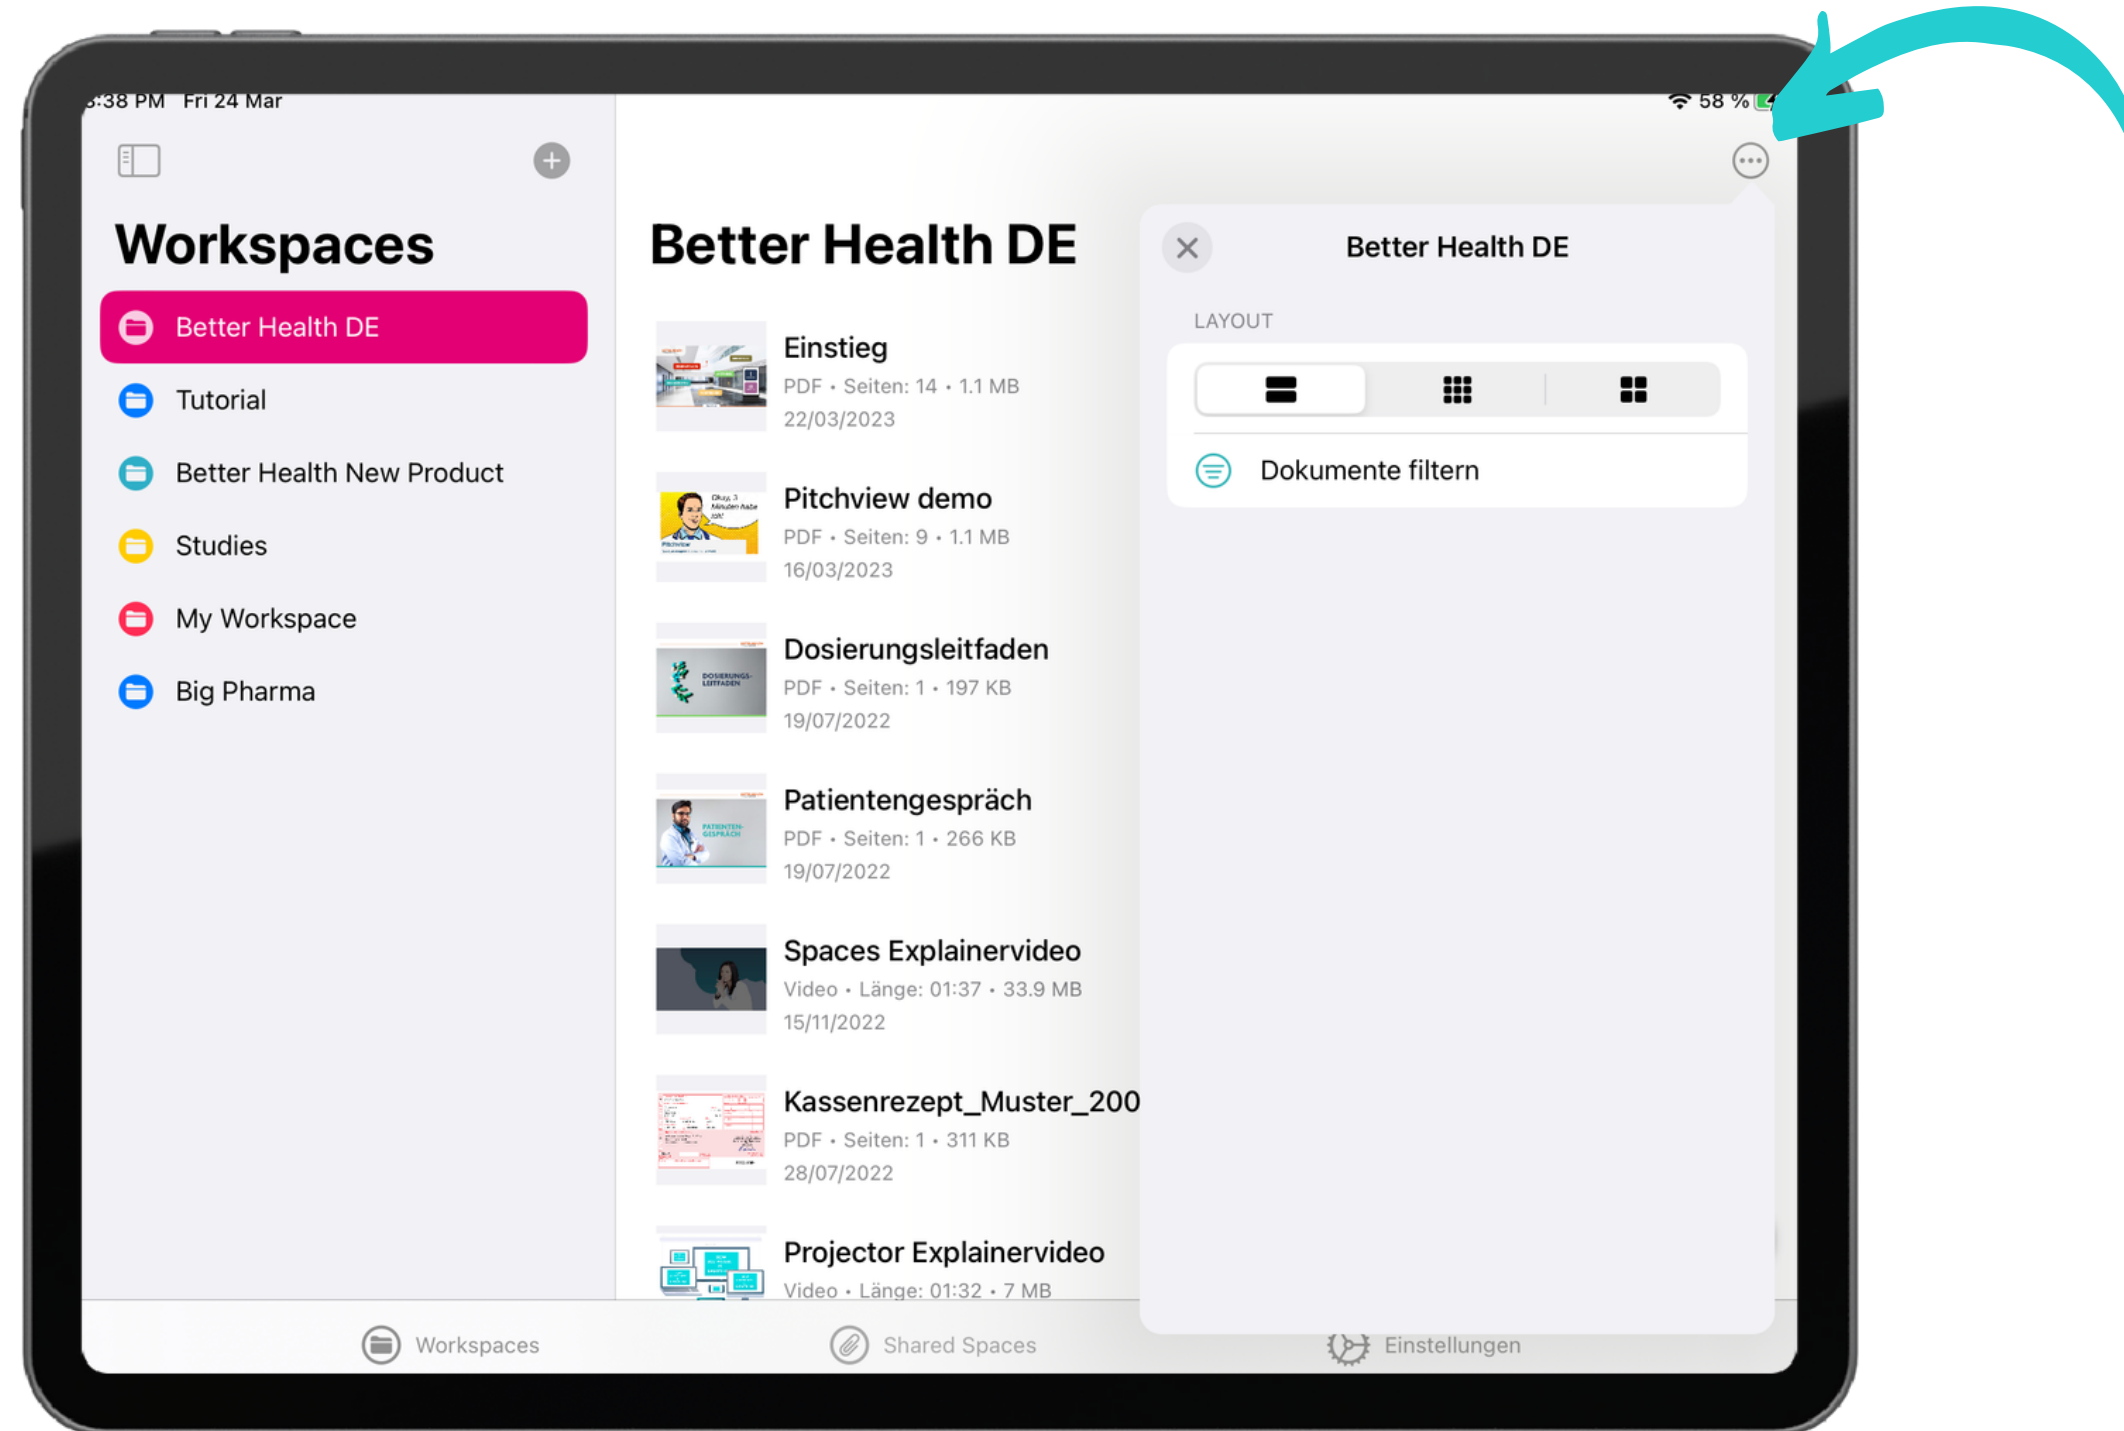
3:38 PM Fri 24 Mar

58 %

Workspaces

Better Health DE

Tutorial

Better Health New Product

Studies

My Workspace

Big Pharma

Better Health DE

Einstieg
PDF • Seiten: 14 • 1.1 MB
22/03/2023

Pitchview demo
PDF • Seiten: 9 • 1.1 MB
16/03/2023

Dosierungsleitfaden
PDF • Seiten: 1 • 197 KB
19/07/2022

Patientengespräch
PDF • Seiten: 1 • 266 KB
19/07/2022

Spaces Explainervideo
Video • Länge: 01:37 • 33.9 MB
15/11/2022

Kassenrezept_Muster_200
PDF • Seiten: 1 • 311 KB
28/07/2022

Projector Explainervideo
Video • Länge: 01:32 • 7 MB

Better Health DE

LAYOUT

Dokumente filtern

Workspaces

Shared Spaces

Einstellungen